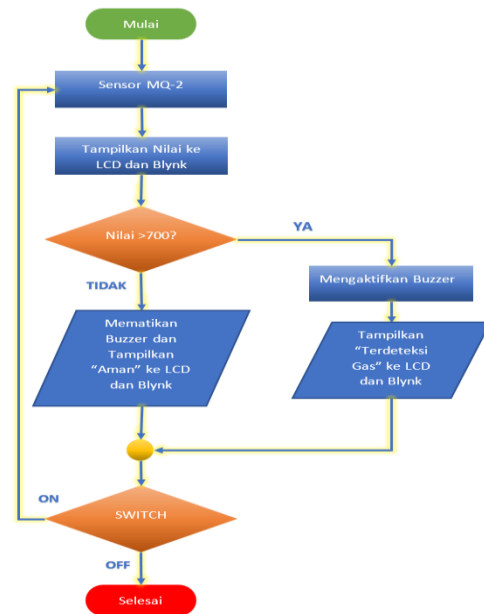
Mulai

Sensor MQ-2

Tampilkan Nilai ke LCD dan Blynk

Nilai >700?

YA

Mengaktifkan Buzzer

TIDAK

Mematikan Buzzer dan Tampilkan "Aman" ke LCD dan Blynk

Tampilkan "Terdeteksi Gas" ke LCD dan Blynk

ON

SWITCH

OFF

Selesai